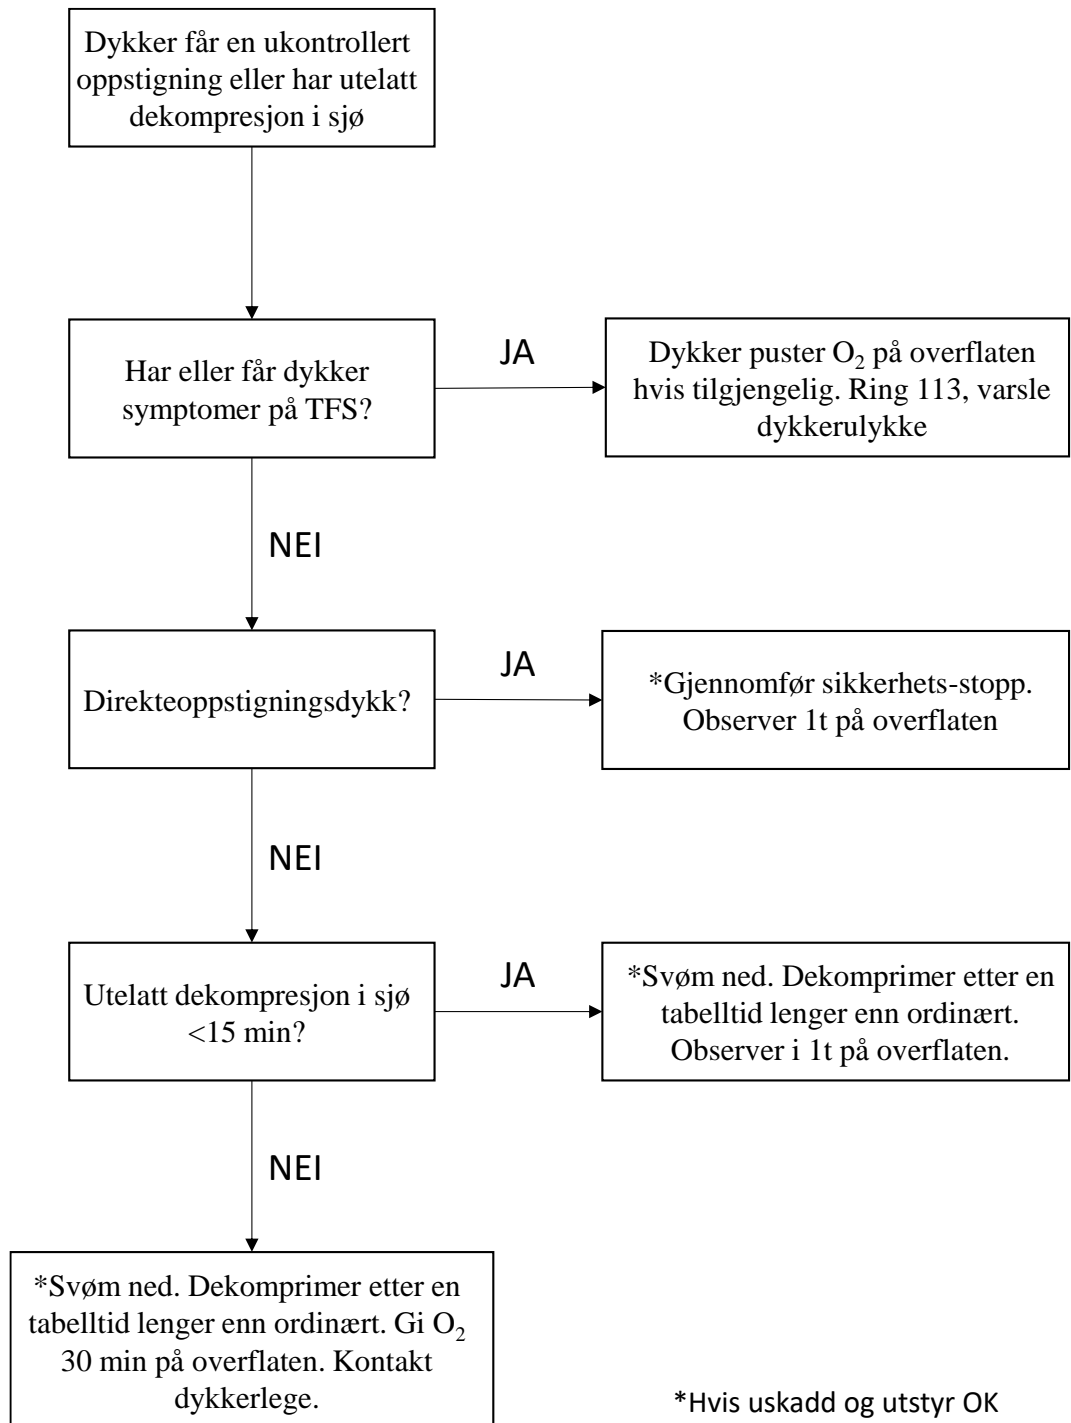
Dykker får en ukontrollert oppstigning eller har utelatt dekompresjon i sjø

Har eller får dykker symptomer på TFS?

JA

Dykker puster $O_2$ på overflaten hvis tilgjengelig. Ring 113, varsle dykkerulykke

NEI

Direkteoppstigningsdykk?

JA

*Gjennomfør sikkerhets-stopp. Observer 1t på overflaten

NEI

Utelatt dekompresjon i sjø <15 min?

JA

*Svøm ned. Dekomprimer etter en tabelltid lenger enn ordinært. Observer i 1t på overflaten.

NEI

*Svøm ned. Dekomprimer etter en tabelltid lenger enn ordinært. Gi $O_2$ 30 min på overflaten. Kontakt dykkerlege.

*Hvis uskadd og utstyr OK